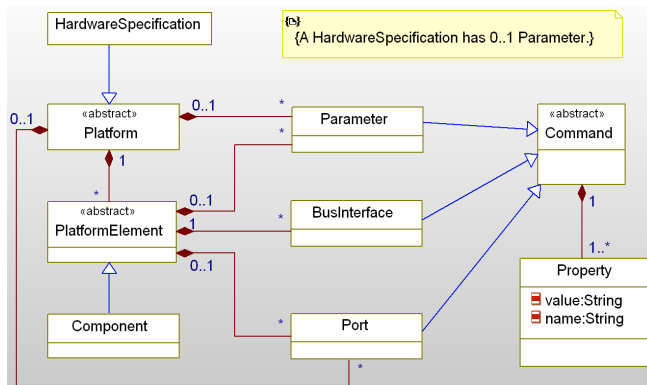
HardwareSpecification

{A HardwareSpecification has 0..1 Parameter.}

0..1

«abstract»
Platform

0..1

*

Parameter

*

«abstract»
Command

1

*

«abstract»
PlatformElement

0..1

1

*

BusInterface

1

1..*

0..1

Property

value:String
name:String

Component

*

Port

*